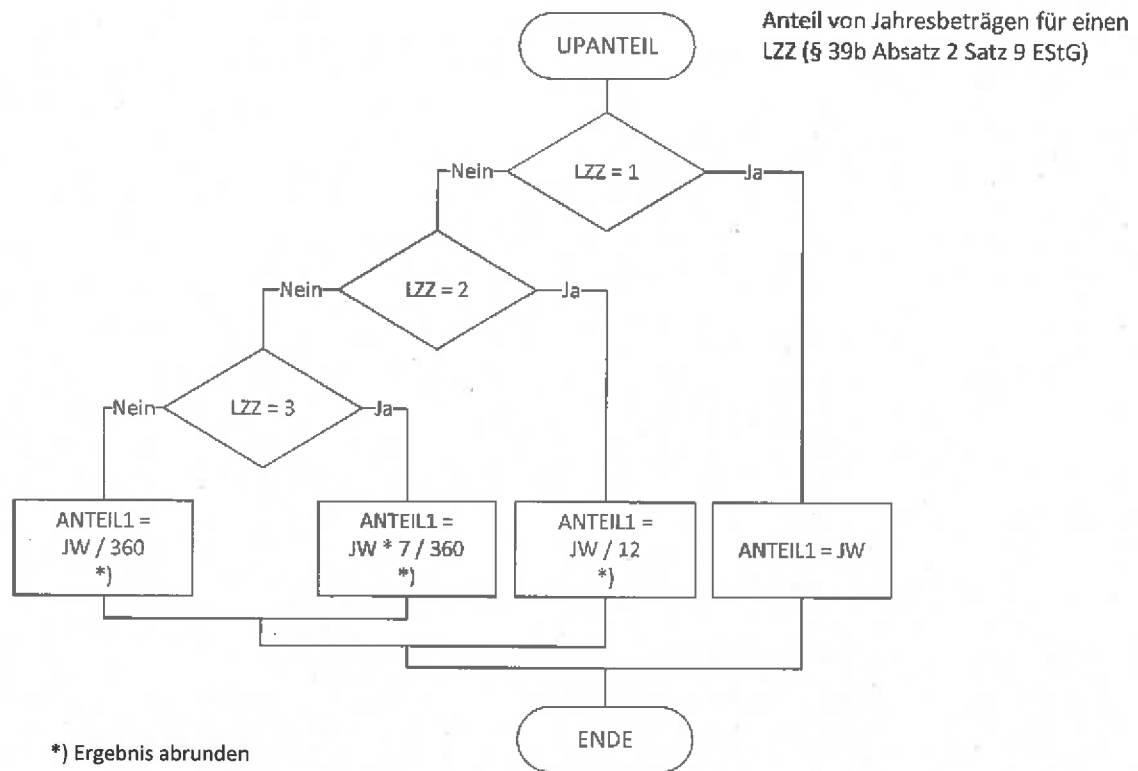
UPANTEIL

Anteil von Jahresbeträgen für einen LZZ (§ 39b Absatz 2 Satz 9 EStG)

Nein

LZZ = 1

Ja

Nein

LZZ = 2

Ja

Nein

LZZ = 3

Ja

ANTEIL1 = JW / 360 *)

ANTEIL1 = JW * 7 / 360 *)

ANTEIL1 = JW / 12 *)

ANTEIL1 = JW

ENDE

*) Ergebnis abrunden